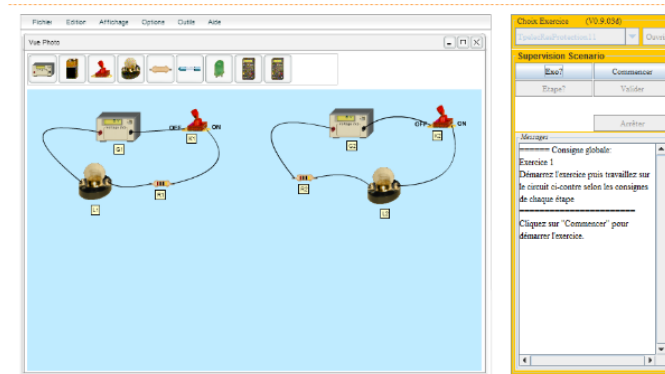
Fichier Edition Affichage Options Outils Aide

Vue Photo

OFF ON

OFF ON

Choix Exercice (V0.9.03d)

EpsilonBasProtection11

Ouvr

Supervision Scenario

Exo?

Commencer

Etape?

Valider

Arrêter

Messages

====== Consigne globale:
Exercice 1
Démarrez l'exercice puis travaillez sur le circuit ci-contre selon les consignes de chaque étape
========================
Cliquez sur "Commencer" pour démarrer l'exercice.